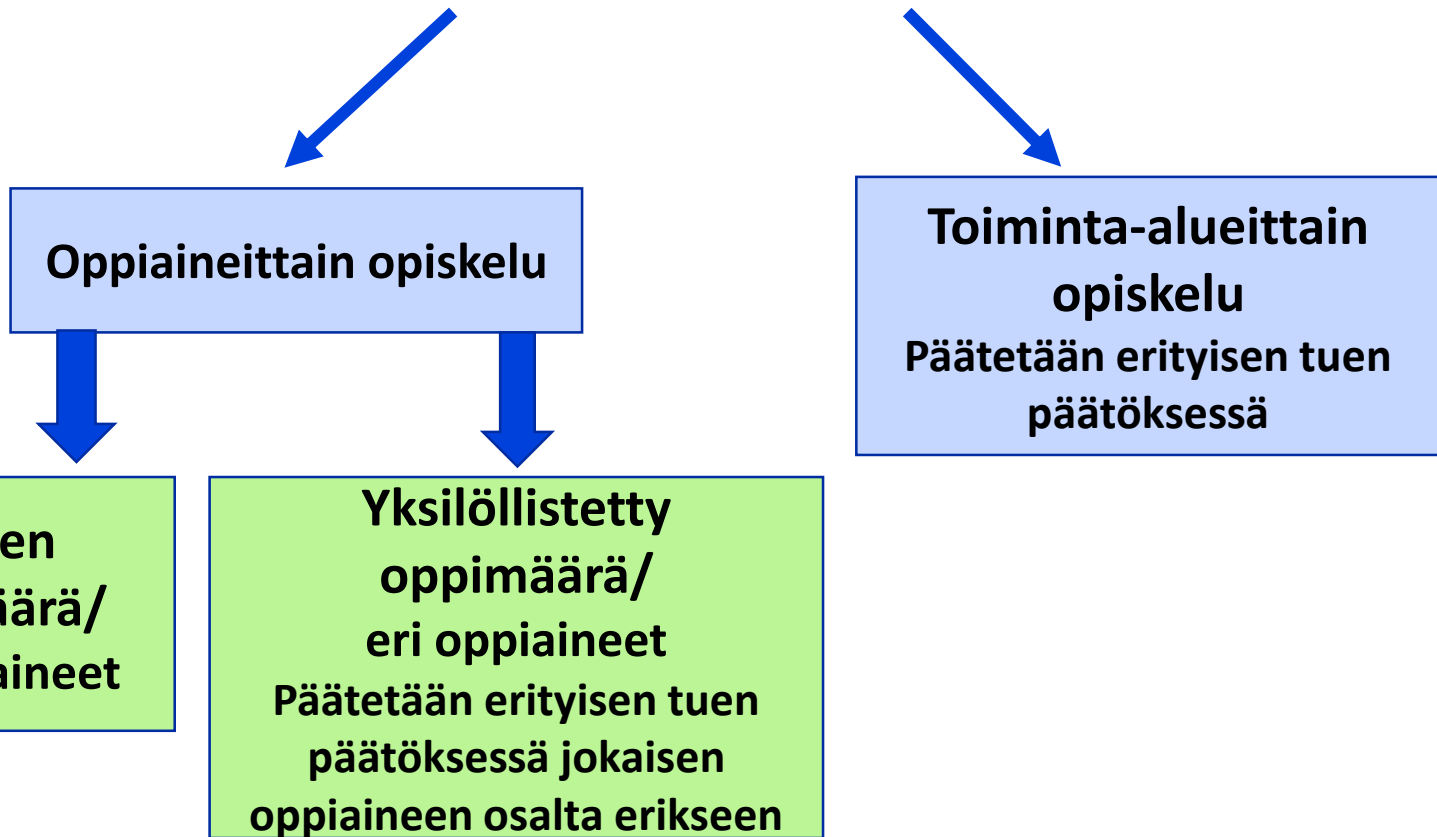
Oppiaineittain opiskelu

Toiminta-alueittain opiskelu
Päätetään erityisen tuen päätöksessä

en
ärä/
aineet

Yksilöllistetty oppimäärä/
eri oppiaineet
Päätetään erityisen tuen päätöksessä jokaisen oppiaineen osalta erikseen